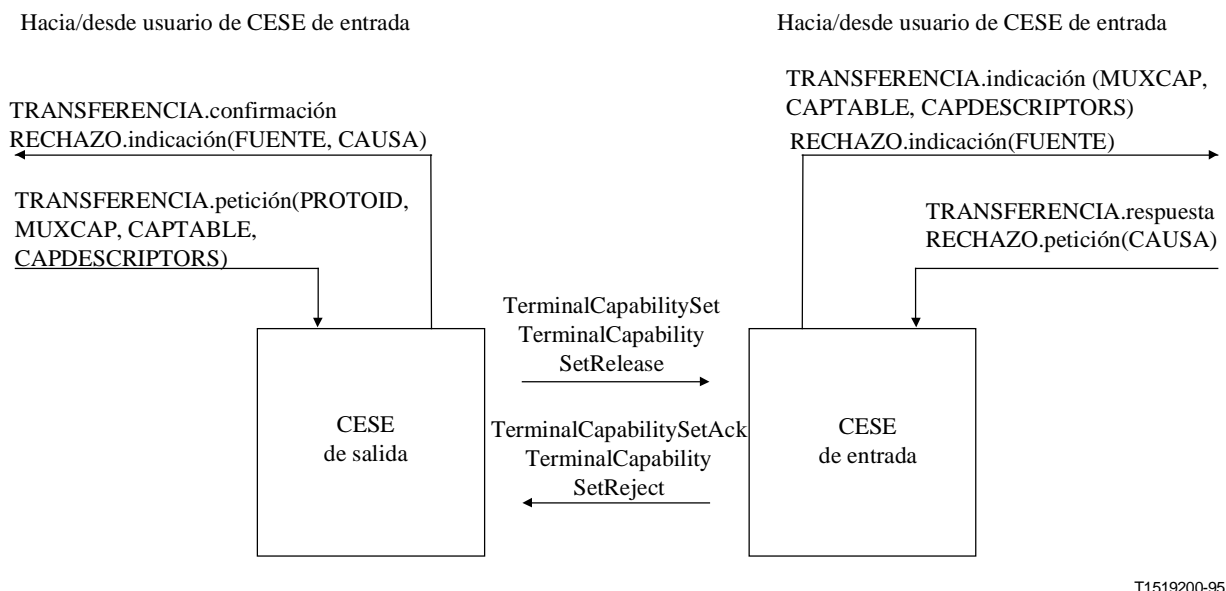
Hacia/desde usuario de CESE de entrada

TRANSFERENCIA.confirmación
RECHAZO.indicación(FUENTE, CAUSA)

TRANSFERENCIA.petición(PROTOID, MUXCAP, CAPTABLE, CAPDESCRIPTORS)

CESE
de salida

Hacia/desde usuario de CESE de entrada

TRANSFERENCIA.indicación (MUXCAP, CAPTABLE, CAPDESCRIPTORS)
RECHAZO.indicación(FUENTE)

TRANSFERENCIA.respuesta
RECHAZO.petición(CAUSA)

TerminalCapabilitySet
TerminalCapability
SetRelease

TerminalCapabilitySetAck
TerminalCapability
SetReject

CESE
de entrada

T1519200-95